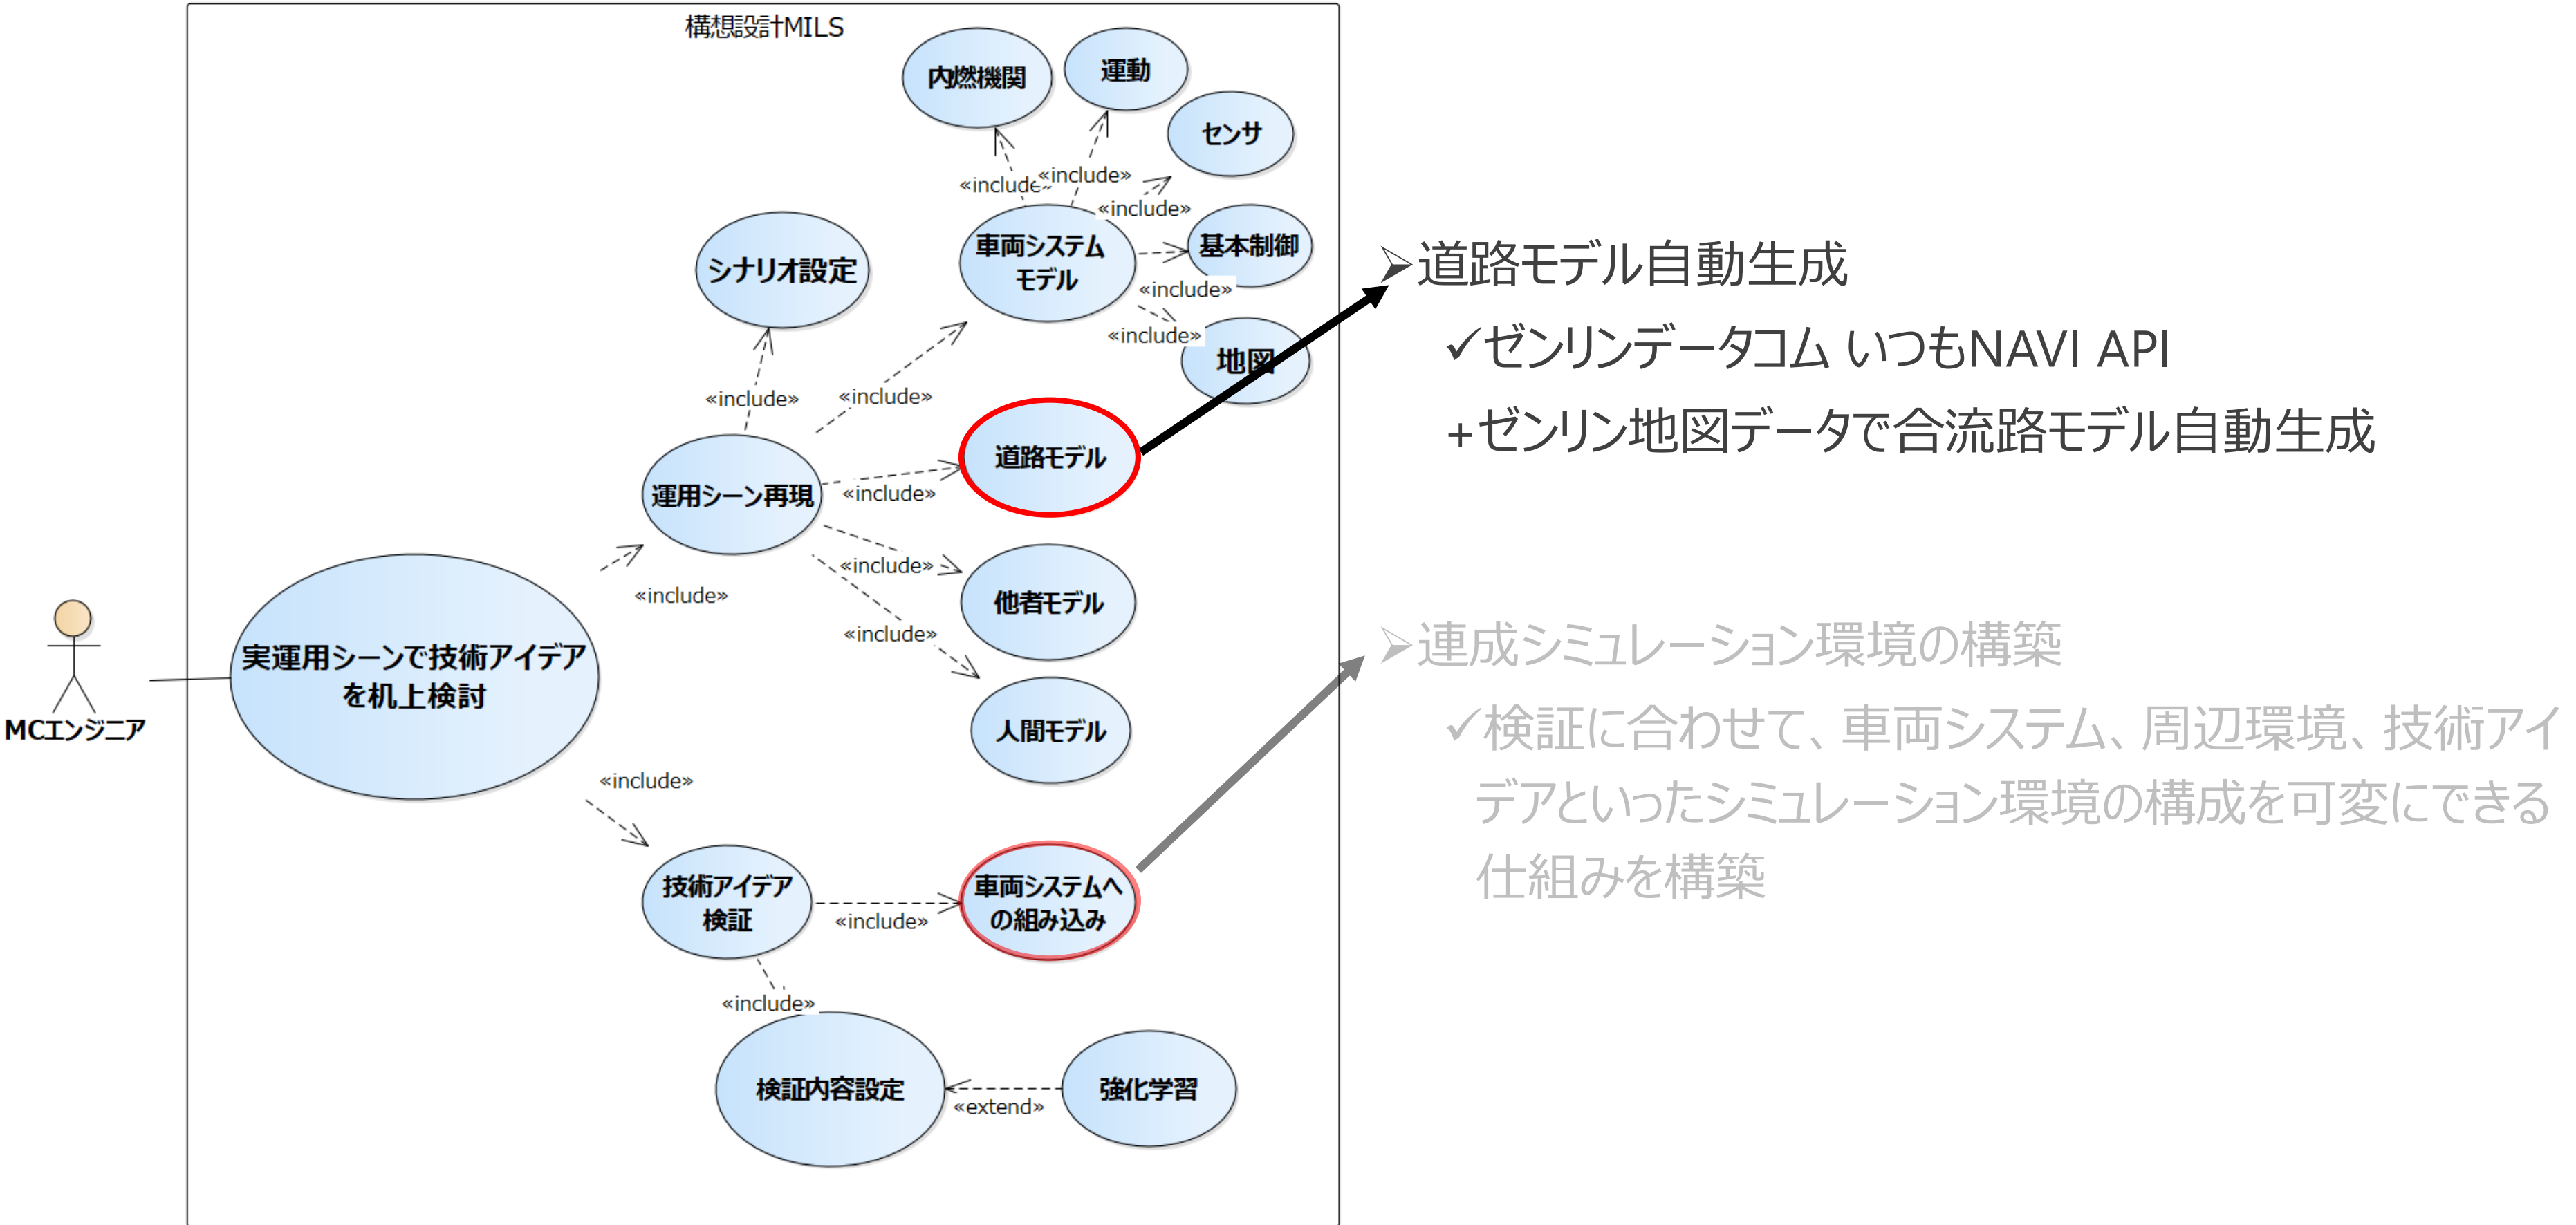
構想設計MILS

内燃機関

運動

センサ

«include»

«include»

«include»

車両システムモデル

基本制御

«include»

«include»

地図

シナリオ設定

«include»

«include»

道路モデル

運用シーン再現

«include»

«include»

他者モデル

«include»

«include»

人間モデル

MCエンジニア

実運用シーンで技術アイデアを机上検討

«include»

技術アイデア検証

«include»

車両システムへの組み込み

«include»

検証内容設定

«extend»

強化学習

➢道路モデル自動生成

✓ゼンリンデータコム いつもNAVI API

+ゼンリン地図データで合流路モデル自動生成

➢連成シミュレーション環境の構築

✓検証に合わせて、車両システム、周辺環境、技術アイデアといったシミュレーション環境の構成を可変にできる仕組みを構築